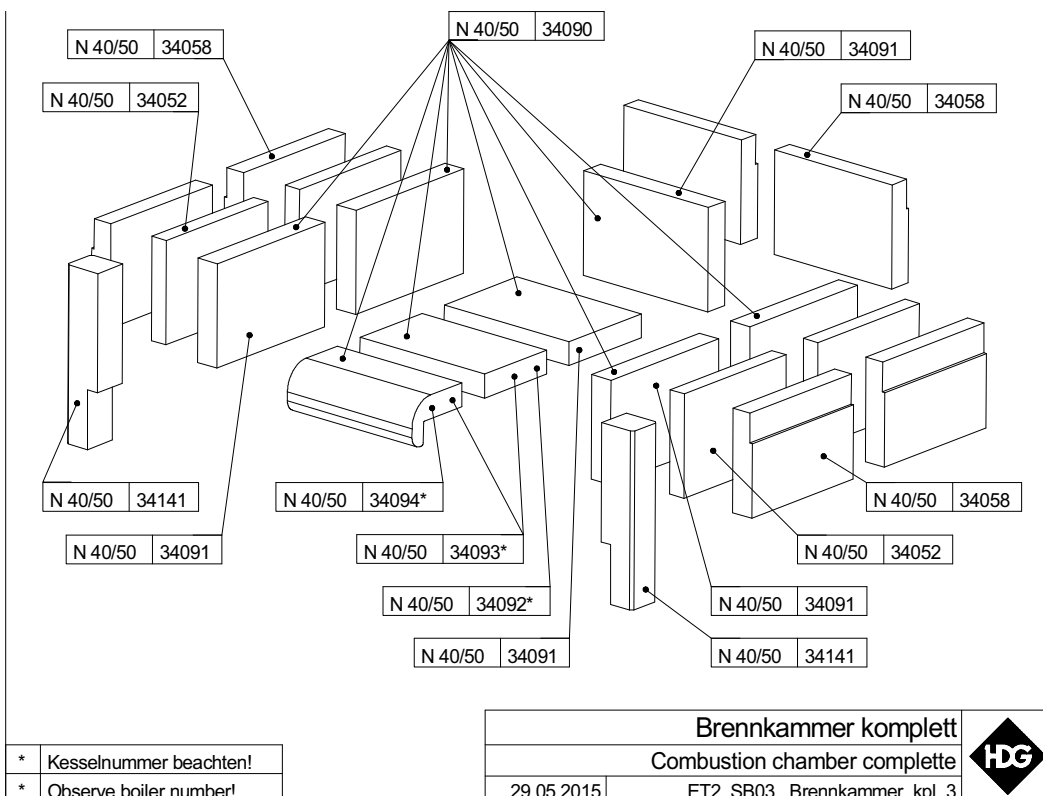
| N 40/50 | 34090 |
|---|---|

| N 40/50 | 34058 |
|---|---|

| N 40/50 | 34091 |
|---|---|

| N 40/50 | 34052 |
|---|---|

| N 40/50 | 34058 |
|---|---|

| N 40/50 | 34141 |
|---|---|

| N 40/50 | 34094* |
|---|---|

| N 40/50 | 34058 |
|---|---|

| N 40/50 | 34091 |
|---|---|

| N 40/50 | 34093* |
|---|---|

| N 40/50 | 34052 |
|---|---|

| N 40/50 | 34092* |
|---|---|

| N 40/50 | 34091 |
|---|---|

| N 40/50 | 34091 |
|---|---|

| N 40/50 | 34141 |
|---|---|

| * | Kesselnummer beachten! |
|---|---|
| * | Observe boiler number! |

Brennkammer komplett
Combustion chamber complette

| 29.05.2015 | ET2_SB03_Brennkammer_kpl_3 |
|---|---|

HDG